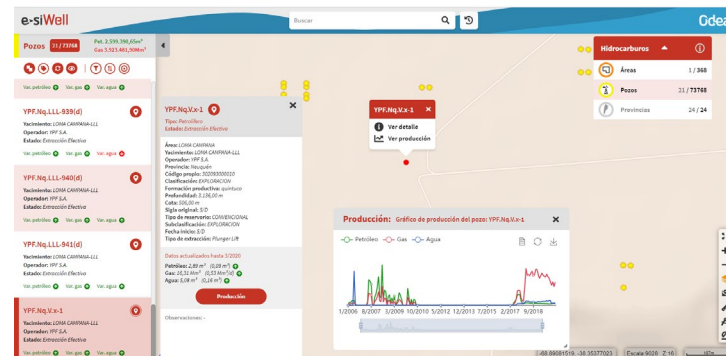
e-siWell

Buscar

Odea

Pozos 31 / 73768
Pet. 2.599.396,65m³
Gas 3.523.461,509m³

Var. petróleo Var. gas Var. agua

YPF.Nq.LLL-939(d)
Yacimiento: LOMA CAMPANA-LLL
Operador: YPF S.A.
Estado: Extracción Efectiva
Var. petróleo Var. gas Var. agua

YPF.Nq.LLL-940(d)
Yacimiento: LOMA CAMPANA-LLL
Operador: YPF S.A.
Estado: Extracción Efectiva
Var. petróleo Var. gas Var. agua

YPF.Nq.LLL-941(d)
Yacimiento: LOMA CAMPANA-LLL
Operador: YPF S.A.
Estado: Extracción Efectiva
Var. petróleo Var. gas Var. agua

YPF.Nq.V.x-1
Yacimiento: LOMA CAMPANA-LLL
Operador: YPF S.A.
Estado: Extracción Efectiva

YPF.Nq.V.x-1
Tipo: Petrolífero
Estado: Extracción Efectiva

Área: LOMA CAMPANA
Yacimiento: LOMA CAMPANA-LLL
Operador: YPF S.A.
Provincia: Neuquén
Código propio: 302093300010
Clasificación: EXPLORACION
Formación productiva: quintuco
Profundidad: 3.136,00 m
Cota: 506,00 m
Sigla original: S/D
Tipo de reservorio: CONVENCIONAL
Subclasificación: EXPLORACION
Fecha inicio: S/D
Tipo de extracción: Plunger Lift

Datos actualizados hasta 3/2020
Petróleo: 2,89 m³ (0,09 m³/d)
Gas: 31,51 Mm³ (0,55 Mm³/d)
Agua: 6,08 m³ (0,18 m³/d)

Producción

Observaciones: -

YPF.Nq.V.x-1
Ver detalle
Ver producción

Hidrocarburos
Áreas 1 / 368
Pozos 31 / 73768
Provincias 24 / 24

Producción: Gráfico de producción del pozo: YPF.Nq.V.x-1
Petróleo Gas Agua
1/2006 8/2007 3/2009 10/2010 5/2012 12/2013 7/2015 2/2017 9/2018

-68.89081519, -38.35377023 Escala 9028 Z:16